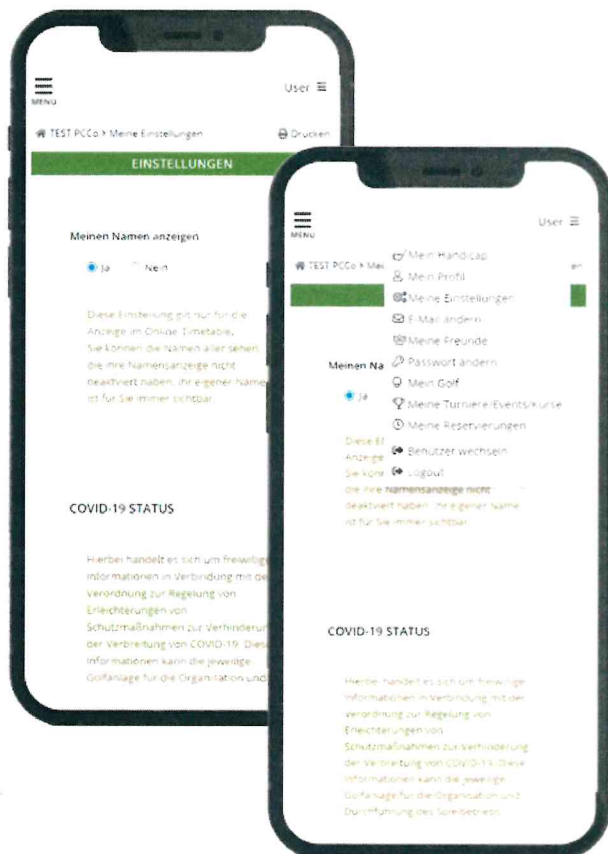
MENU

User ☰

TEST PCCo > Meine Einstellungen

Drucken

EINSTELLUNGEN

Meinen Namen anzeigen

Ja Nein

Diese Einstellung gilt nur für die Anzeige im Online Timetable. Sie können die Namen aller sehen, die ihre Namensanzeige nicht deaktiviert haben. Ihr eigener Name ist für Sie immer sichtbar.

COVID-19 STATUS

Hierbei handelt es sich um freiwillige Informationen in Verbindung mit der Verordnung zur Regelung von Erleichterungen von Schutzmaßnahmen zur Verhinderung der Verbreitung von COVID-19. Diese Informationen kann die jeweilige Golfanlage für die Organisation und

MENU

User ☰

TEST PCCo > Mei

Mein Handicap
Mein Profil
Meine Einstellungen
E-Mail ändern
Meine Freunde
Passwort ändern
Mein Golf
Meine Turniere/Events/Kurse
Meine Reservierungen
Benutzer wechseln
Logout

Meinen Na

Ja

Diese Ei Anzeige Sie könn die ihre Namensanzeige nicht deaktiviert haben. Ihr eigener Name ist für Sie immer sichtbar.

COVID-19 STATUS

Hierbei handelt es sich um freiwillige Informationen in Verbindung mit der Verordnung zur Regelung von Erleichterungen von Schutzmaßnahmen zur Verhinderung der Verbreitung von COVID-19. Diese Informationen kann die jeweilige Golfanlage für die Organisation und Durchführung des Spielbetriebs